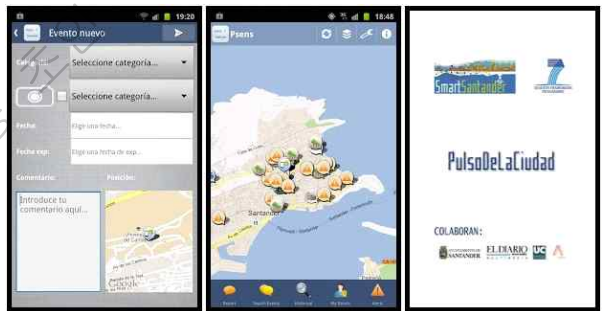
19:20
Evento nuevo
Categoría
Seleccione categoría...
Seleccione categoría...
Fecha
Elige una fecha...
Fecha exp.
Elige una fecha de exp...
Comentario:
Introduce tu comentario aquí...
Posición:
Google

18:48
Psens
Santander
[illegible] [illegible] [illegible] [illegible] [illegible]

SmartSantander
PulsoDeLaCiudad
COLABORAN:
SANTANDER
EL DIARIO
UC